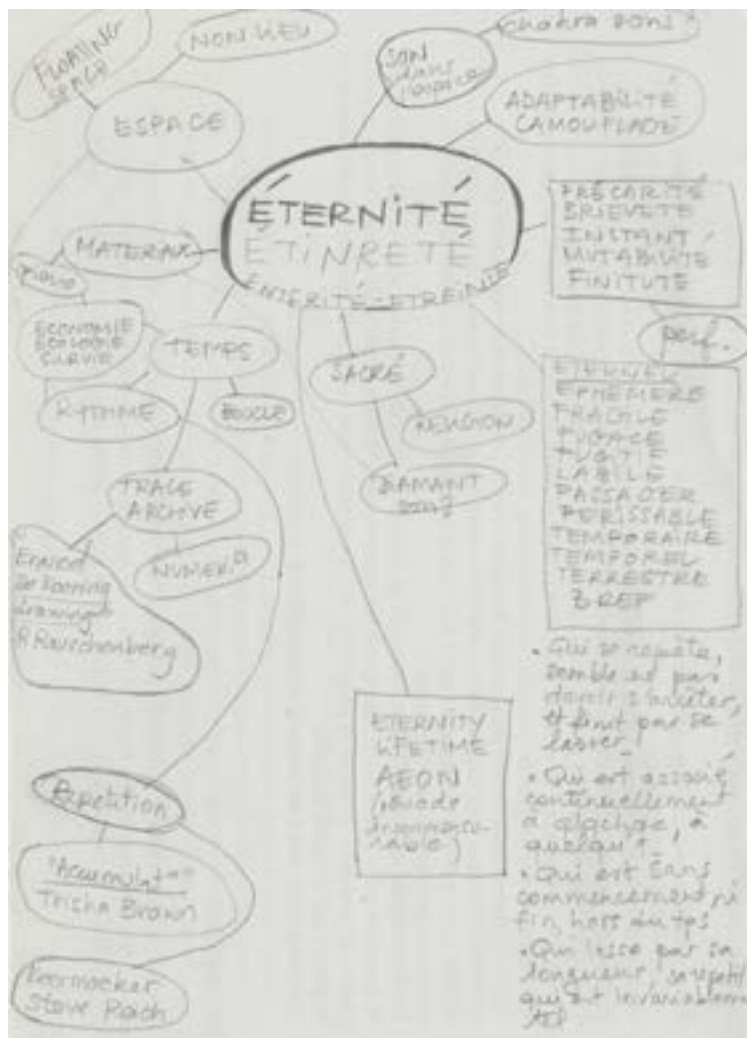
FLAMINDR SENCE

NON LIEU

ESPACE

SON DANS L'ESPACE

Chakra sons ?

ADAPTABILITÉ CAMOUFLAGE

ÉTERNITÉ

ÉTINRETÉ

ENTERITÉ - ETREINTE

PRÉCARITÉ BRIEVETÉ INSTANT MUTABILITÉ FINITUDE

MATÉRIAUX

Piano

ECONOMIE ECOLOGIE SURVIE

TEMPS

RYTHME

BOUCLE

SACRÉ

RELIGION

DIAMANT

perf.

ETERNEL ÉPHÉMÈRE FRAGILE FUGACE FUGITIF LABILE PASSAGER PÉRISSABLE TEMPORAIRE TEMPOREL TERRESTRE BREF

TRACE ARCHIVE

NUMÉR.

Erased de Kooning drawing R Rauschenberg

ETERNITY LIFETIME AEON (période incommensurable)

• Qui se répète, semble ne pas devoir s'arrêter, et finit par se lasser.

• Qui est associé continuellement à qqchose, à quelqu'1.

• Qui est sans commencement ni fin, hors du temps

• Qui lasse par sa longueur, sa répétition, qui est invariablement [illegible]

Répétition

"Accumulation" Trisha Brown

Keersmaeker Steve Reich